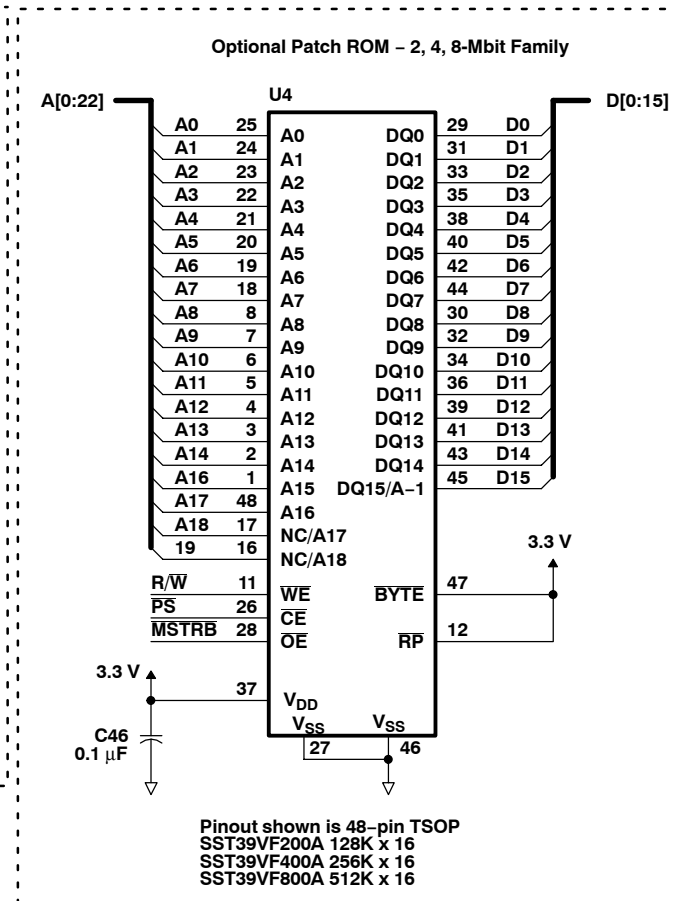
Optional Patch ROM – 2, 4, 8-Mbit Family

A[0:22]

U4

D[0:15]

| Signal | Pin | Chip pin |
|---|---|---|
| A0 | 25 | A0 |
| A1 | 24 | A1 |
| A2 | 23 | A2 |
| A3 | 22 | A3 |
| A4 | 21 | A4 |
| A5 | 20 | A5 |
| A6 | 19 | A6 |
| A7 | 18 | A7 |
| A8 | 8 | A8 |
| A9 | 7 | A9 |
| A10 | 6 | A10 |
| A11 | 5 | A11 |
| A12 | 4 | A12 |
| A13 | 3 | A13 |
| A14 | 2 | A14 |
| A16 | 1 | A15 |
| A17 | 48 | A16 |
| A18 | 17 | NC/A17 |
| 19 | 16 | NC/A18 |

| Chip pin | Pin | Signal |
|---|---|---|
| DQ0 | 29 | D0 |
| DQ1 | 31 | D1 |
| DQ2 | 33 | D2 |
| DQ3 | 35 | D3 |
| DQ4 | 38 | D4 |
| DQ5 | 40 | D5 |
| DQ6 | 42 | D6 |
| DQ7 | 44 | D7 |
| DQ8 | 30 | D8 |
| DQ9 | 32 | D9 |
| DQ10 | 34 | D10 |
| DQ11 | 36 | D11 |
| DQ12 | 39 | D12 |
| DQ13 | 41 | D13 |
| DQ14 | 43 | D14 |
| DQ15/A−1 | 45 | D15 |

3.3 V

R/$\overline{W}$ 11 $\overline{WE}$
$\overline{PS}$ 26 $\overline{CE}$
$\overline{MSTRB}$ 28 $\overline{OE}$

$\overline{BYTE}$ 47
$\overline{RP}$ 12

3.3 V

37 $V_{DD}$

C46
0.1 $\mu$F

$V_{SS}$ $V_{SS}$
27 46

Pinout shown is 48−pin TSOP
SST39VF200A 128K x 16
SST39VF400A 256K x 16
SST39VF800A 512K x 16